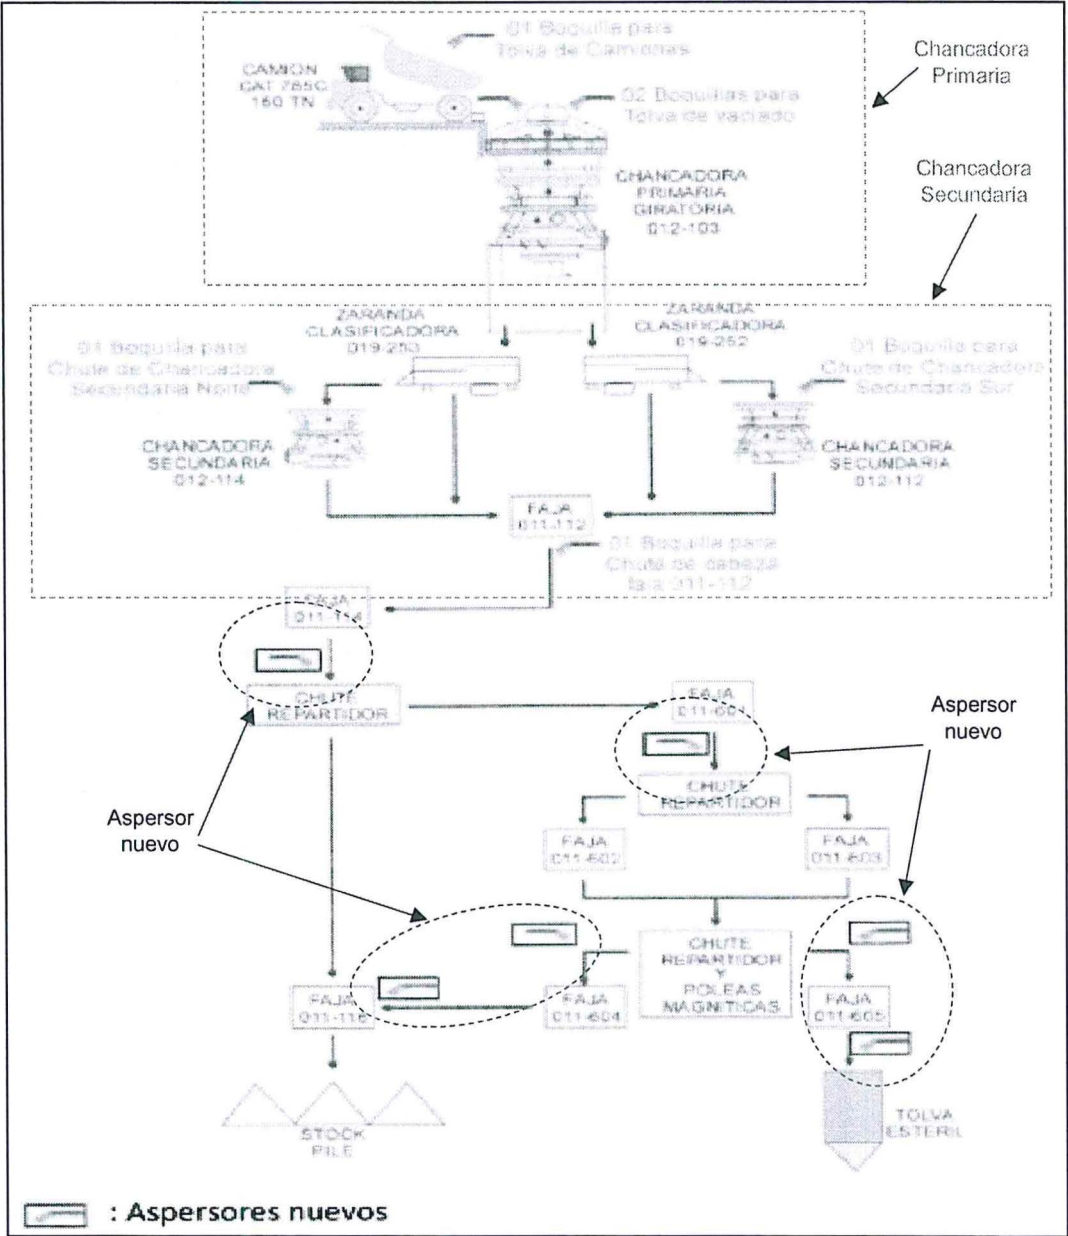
01 Boquilla para Tolva de Camiones

CAMION CAT 785C 160 TN

02 Boquillas para Tolva de vaciado

Chancadora Primaria

CHANCADORA PRIMARIA GIRATORIA 012-103

Chancadora Secundaria

ZARANDA CLASIFICADORA 019-253

ZARANDA CLASIFICADORA 019-252

01 Boquilla para Chute de Chancadora Secundaria Norte

01 Boquilla para Chute de Chancadora Secundaria Sur

CHANCADORA SECUNDARIA 012-114

CHANCADORA SECUNDARIA 012-112

FAJA 011-112

01 Boquilla para Chute de cabeza faja 011-112

FAJA 011-114

CHUTE REPARTIDOR

FAJA 011-601

Aspersor nuevo

CHUTE REPARTIDOR

Aspersor nuevo

FAJA 011-602

FAJA 011-603

CHUTE REPARTIDOR Y POLEAS MAGNETICAS

FAJA 011-116

FAJA 011-604

FAJA 011-605

STOCK PILE

TOLVA ESTERIL

: Aspersores nuevos